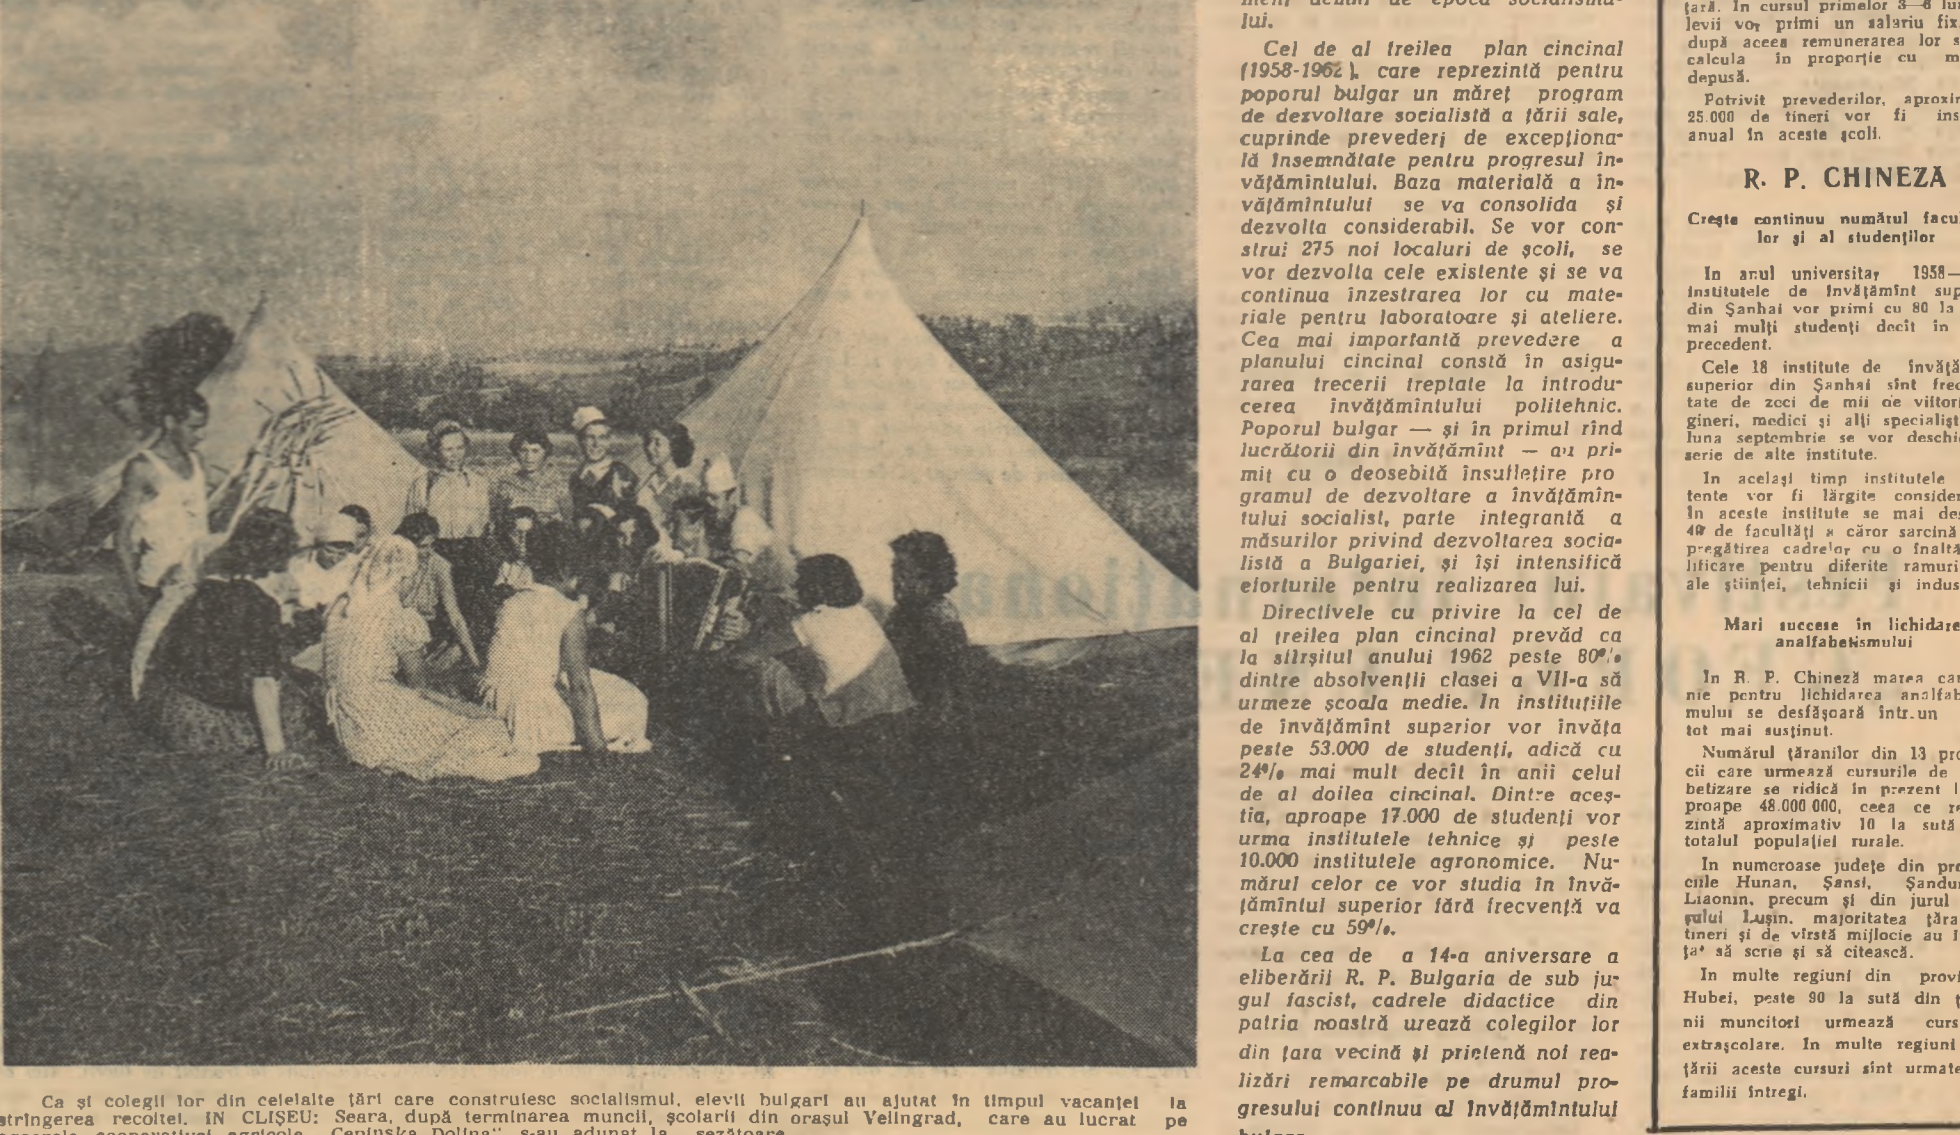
menţi actuali de epoca socialismului.

Cel de al treilea plan cincinal (1958-1962), care reprezintă pentru poporul bulgar un măreţ program de dezvoltare socialistă a ţării sale, cuprinde prevederi de excepţională însemnătate pentru progresul învăţămîntului. Baza materială a învăţămîntului se va consolida şi dezvolta considerabil. Se vor construi 275 noi localuri de şcoli, se vor dezvolta cele existente şi se va continua înzestrarea lor cu materiale pentru laboratoare şi ateliere. Cea mai importantă prevedere a planului cincinal constă în asigurarea trecerii treptate la introducerea învăţămîntului politehnic. Poporul bulgar — şi în primul rînd lucrătorii din învăţămînt — au primit cu o deosebită însufleţire programul de dezvoltare a învăţămîntului socialist, parte integrantă a măsurilor privind dezvoltarea socialistă a Bulgariei, şi îşi intensifică eforturile pentru realizarea lui.

Directivele cu privire la cel de al treilea plan cincinal prevăd ca la sfîrşitul anului 1962 peste 80% dintre absolvenţii clasei a VII-a să urmeze şcoala medie. In instituţiile de învăţămînt superior vor învăţa peste 53.000 de studenţi, adică cu 24% mai mult decît în anii celui de al doilea cincinal. Dintre aceştia, aproape 17.000 de studenţi vor urma institutele tehnice şi peste 10.000 institutele agronomice. Numărul celor ce vor studia în învăţămîntul superior fără frecvenţă va creşte cu 59%.

La cea de a 14-a aniversare a eliberării R. P. Bulgaria de sub jugul fascist, cadrele didactice din patria noastră urează colegilor lor din ţara vecină şi prietenă noi realizări remarcabile pe drumul progresului continuu al învăţămîntului bulgar.

ţară. In cursul primelor 3—6 lu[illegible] levii vor primi un salariu fix, după aceea remunerarea lor s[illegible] calcula în proporţie cu m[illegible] depusă.

Potrivit prevederilor, aproxi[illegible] 25.000 de tineri vor fi ins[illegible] anual în aceste şcoli.

R. P. CHINEZA

Creşte continuu numărul facu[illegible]lor şi al studenţilor

In anul universitar 1958—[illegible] institutele de învăţămînt sup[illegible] din Şanhai vor primi cu 80 la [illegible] mai mulţi studenţi decît in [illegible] precedent.

Cele 18 institute de învăţă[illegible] superior din Şanhai sînt frec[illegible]tate de zeci de mii de viitori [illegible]gineri, medici şi alţi specialişt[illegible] luna septembrie se vor deschi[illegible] serie de alte institute.

In acelaşi timp institutele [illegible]tente vor fi lărgite consider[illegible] In aceste institute se mai de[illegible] 40 de facultăţi a căror sarcină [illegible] pregătirea cadrelor cu o înaltă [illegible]lificare pentru diferite ramuri ale ştiinţei, tehnicii şi indus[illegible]

Mari succese în lichidare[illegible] analfabetismului

In R. P. Chineză marea ca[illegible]nie pentru lichidarea analfab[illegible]mului se desfăşoară într-un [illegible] tot mai susţinut.

Numărul ţăranilor din 13 pro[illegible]cii care urmează cursurile de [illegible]betizare se ridică în prezent l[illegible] proape 48.000.000, ceea ce re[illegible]zintă aproximativ 10 la sută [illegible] totalul populaţiei rurale.

In numeroase judeţe din pro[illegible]ciile Hunan, Şansi, Şandu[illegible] Liaonin, precum şi din jurul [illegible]şului Luşin, majoritatea ţăra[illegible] tineri şi de vîrstă mijlocie au î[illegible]ţat să scrie şi să citească.

In multe regiuni din provi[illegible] Hubei, peste 90 la sută din ţ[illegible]nii muncitori urmează curs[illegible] extraşcolare. In multe regiuni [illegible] ţării aceste cursuri sînt urmate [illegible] familii întregi.

Ca şi colegii lor din celelalte ţări care construiesc socialismul, elevii bulgari au ajutat în timpul vacanţei la strîngerea recoltei. IN CLIŞEU: Seara, după terminarea muncii, şcolarii din oraşul Velingrad, care au lucrat pe ogoarele cooperativei agricole „Cepinska Dolina" s-au adunat la şezătoare.